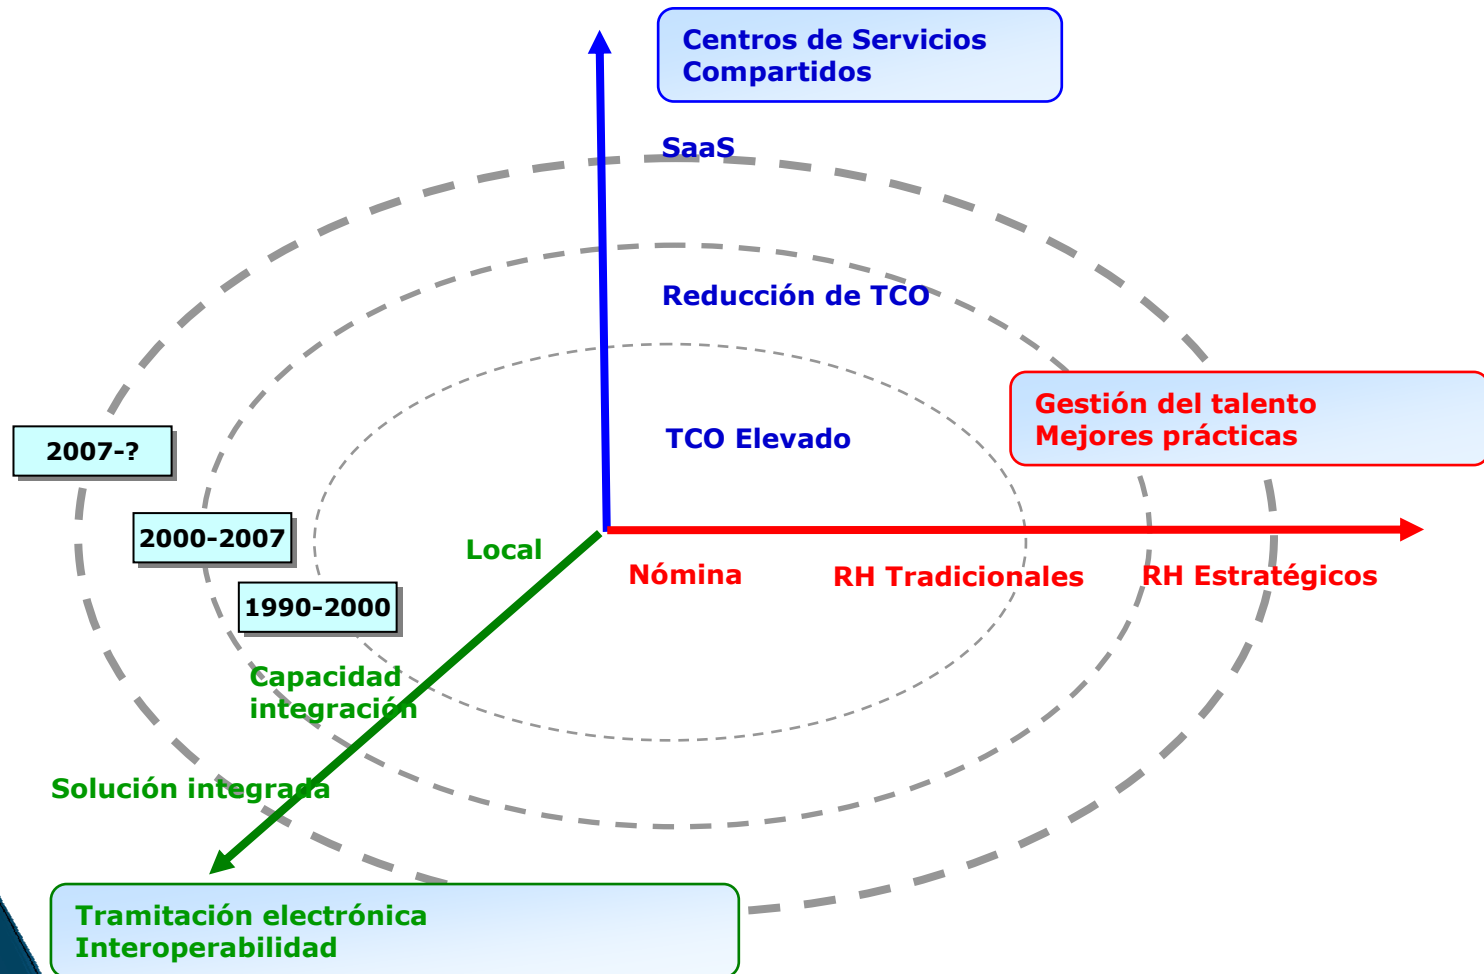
Centros de Servicios Compartidos

SaaS

Reducción de TCO

TCO Elevado

Gestión del talento
Mejores prácticas

2007-?

2000-2007

1990-2000

Local

Nómina

RH Tradicionales

RH Estratégicos

Capacidad integración

Solución integrada

Tramitación electrónica
Interoperabilidad